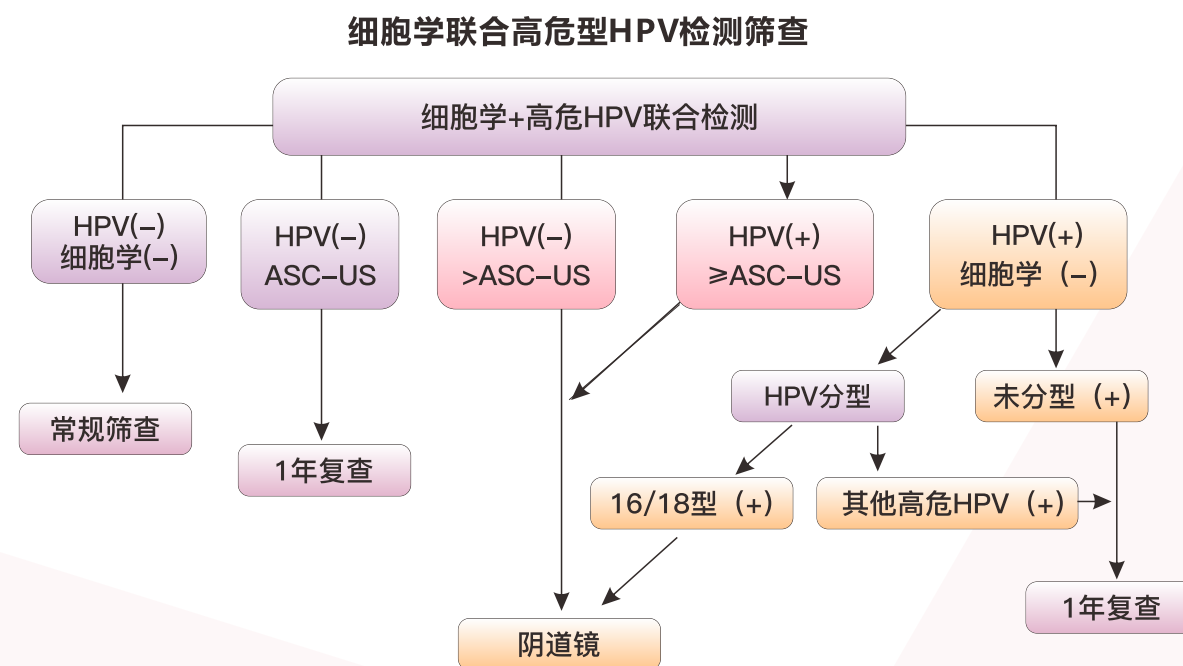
细胞学联合高危型HPV检测筛查

细胞学+高危HPV联合检测

HPV(–)
细胞学(–)

HPV(–)
ASC–US

HPV(–)
>ASC–US

HPV(+)
≥ASC–US

HPV(+)
细胞学（–）

常规筛查

1年复查

HPV分型

未分型（+）

16/18型（+）

其他高危HPV（+）

1年复查

阴道镜